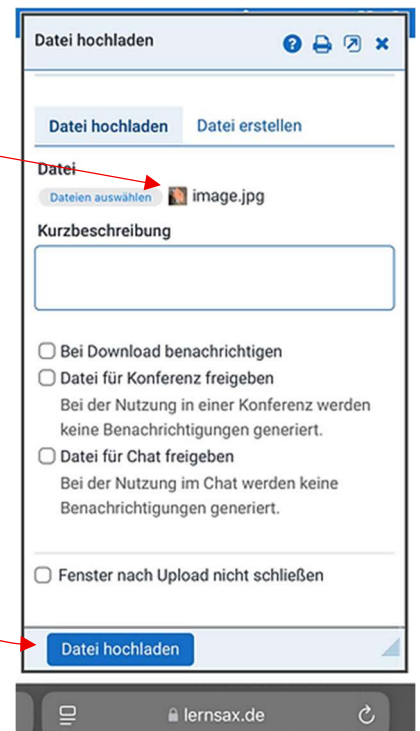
Datei hochladen

Datei hochladen | Datei erstellen

Datei
Dateien auswählen image.jpg

Kurzbeschreibung

Bei Download benachrichtigen
Datei für Konferenz freigeben
Bei der Nutzung in einer Konferenz werden keine Benachrichtigungen generiert.
Datei für Chat freigeben
Bei der Nutzung im Chat werden keine Benachrichtigungen generiert.

Fenster nach Upload nicht schließen

Datei hochladen

lernsax.de